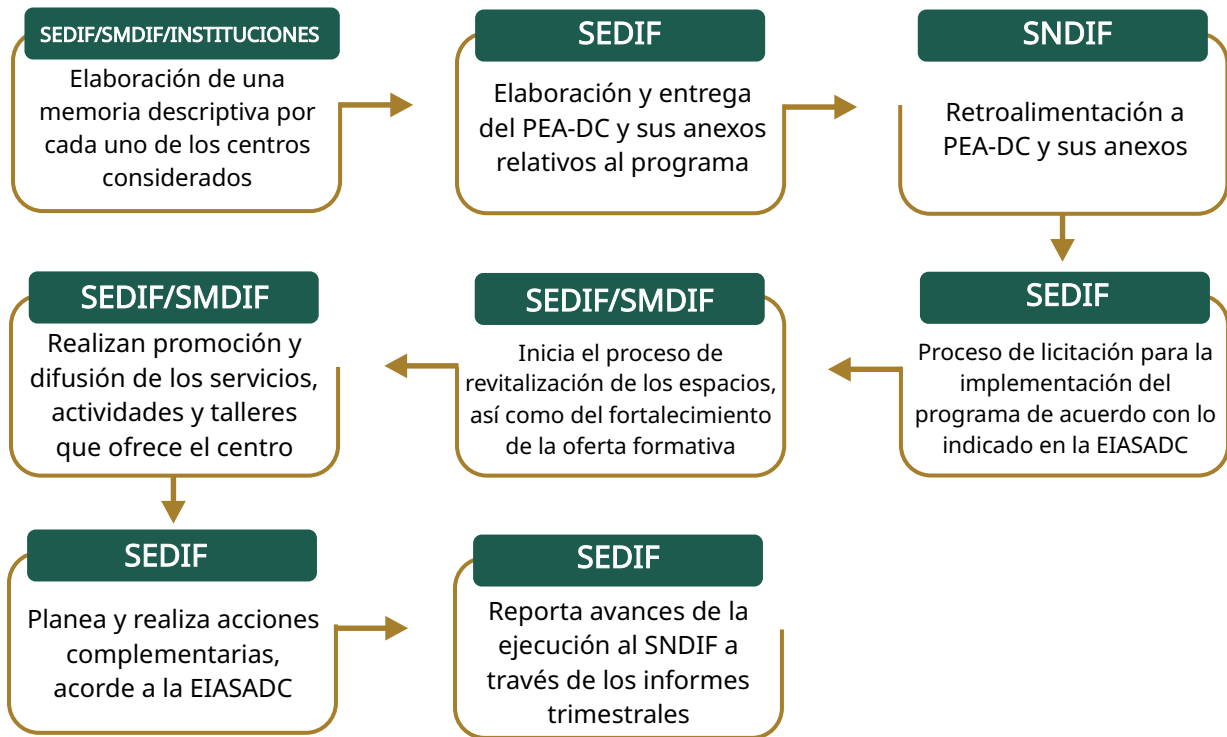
SEDIF/SMDIF/INSTITUCIONES
Elaboración de una memoria descriptiva por cada uno de los centros considerados

SEDIF
Elaboración y entrega del PEA-DC y sus anexos relativos al programa

SNDIF
Retroalimentación a PEA-DC y sus anexos

SEDIF
Proceso de licitación para la implementación del programa de acuerdo con lo indicado en la EIASADC

SEDIF/SMDIF
Inicia el proceso de revitalización de los espacios, así como del fortalecimiento de la oferta formativa

SEDIF/SMDIF
Realizan promoción y difusión de los servicios, actividades y talleres que ofrece el centro

SEDIF
Planea y realiza acciones complementarias, acorde a la EIASADC

SEDIF
Reporta avances de la ejecución al SNDIF a través de los informes trimestrales